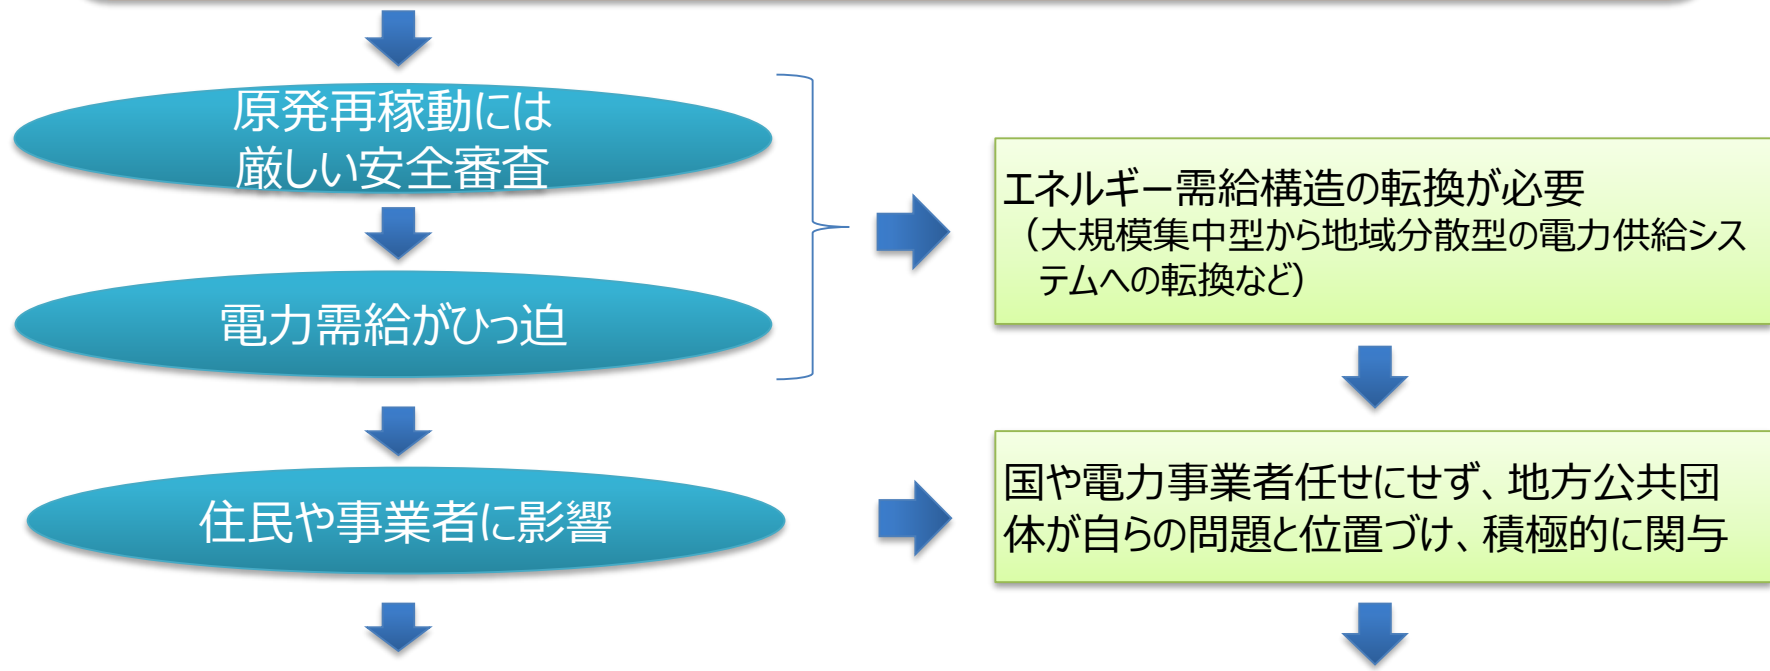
原発再稼動には
厳しい安全審査

電力需給がひっ迫

住民や事業者に影響

エネルギー需給構造の転換が必要
（大規模集中型から地域分散型の電力供給システムへの転換など）

国や電力事業者任せにせず、地方公共団体が自らの問題と位置づけ、積極的に関与